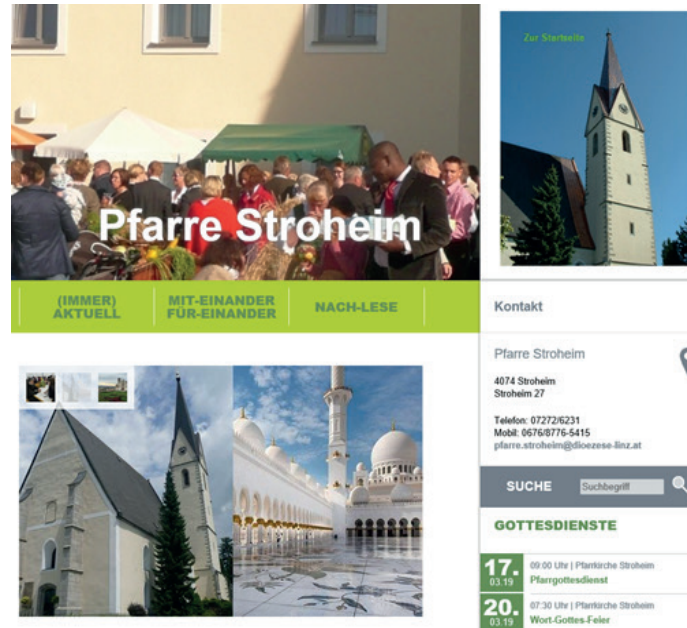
Pfarre Stroheim

Zur Startseite

(IMMER) AKTUELL

MIT-EINANDER FÜR-EINANDER

NACH-LESE

Kontakt

Pfarre Stroheim

4074 Stroheim
Stroheim 27

Telefon: 07272/6231
Mobil: 0676/8776-5415
pfarre.stroheim@dioezese-linz.at

SUCHE

Suchbegriff

GOTTESDIENSTE

17. 03.19

09:00 Uhr | Pfarrkirche Stroheim
Pfarrgottesdienst

20. 03.19

07:30 Uhr | Pfarrkirche Stroheim
Wort-Gottes-Feier